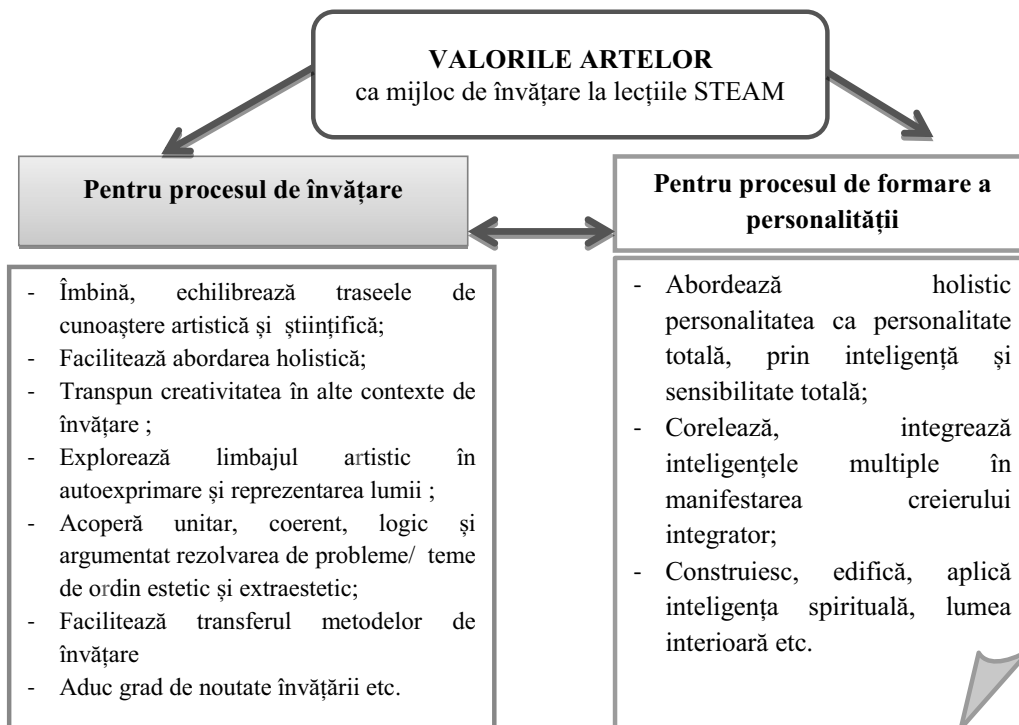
**VALORILE ARTELOR**
ca mijloc de învățare la lecțiile STEAM

**Pentru procesul de învățare**

**Pentru procesul de formare a personalității**

- Îmbină, echilibrează traseele de cunoaștere artistică și științifică;
- Facilitează abordarea holistică;
- Transpun creativitatea în alte contexte de învățare ;
- Explorează limbajul artistic în autoexprimare și reprezentarea lumii ;
- Acoperă unitar, coerent, logic și argumentat rezolvarea de probleme/ teme de ordin estetic și extraestetic;
- Facilitează transferul metodelor de învățare
- Aduc grad de noutate învățării etc.

- Abordează holistic personalitatea ca personalitate totală, prin inteligență și sensibilitate totală;
- Corelează, integrează inteligențele multiple în manifestarea creierului integrator;
- Construiesc, edifică, aplică inteligența spirituală, lumea interioară etc.